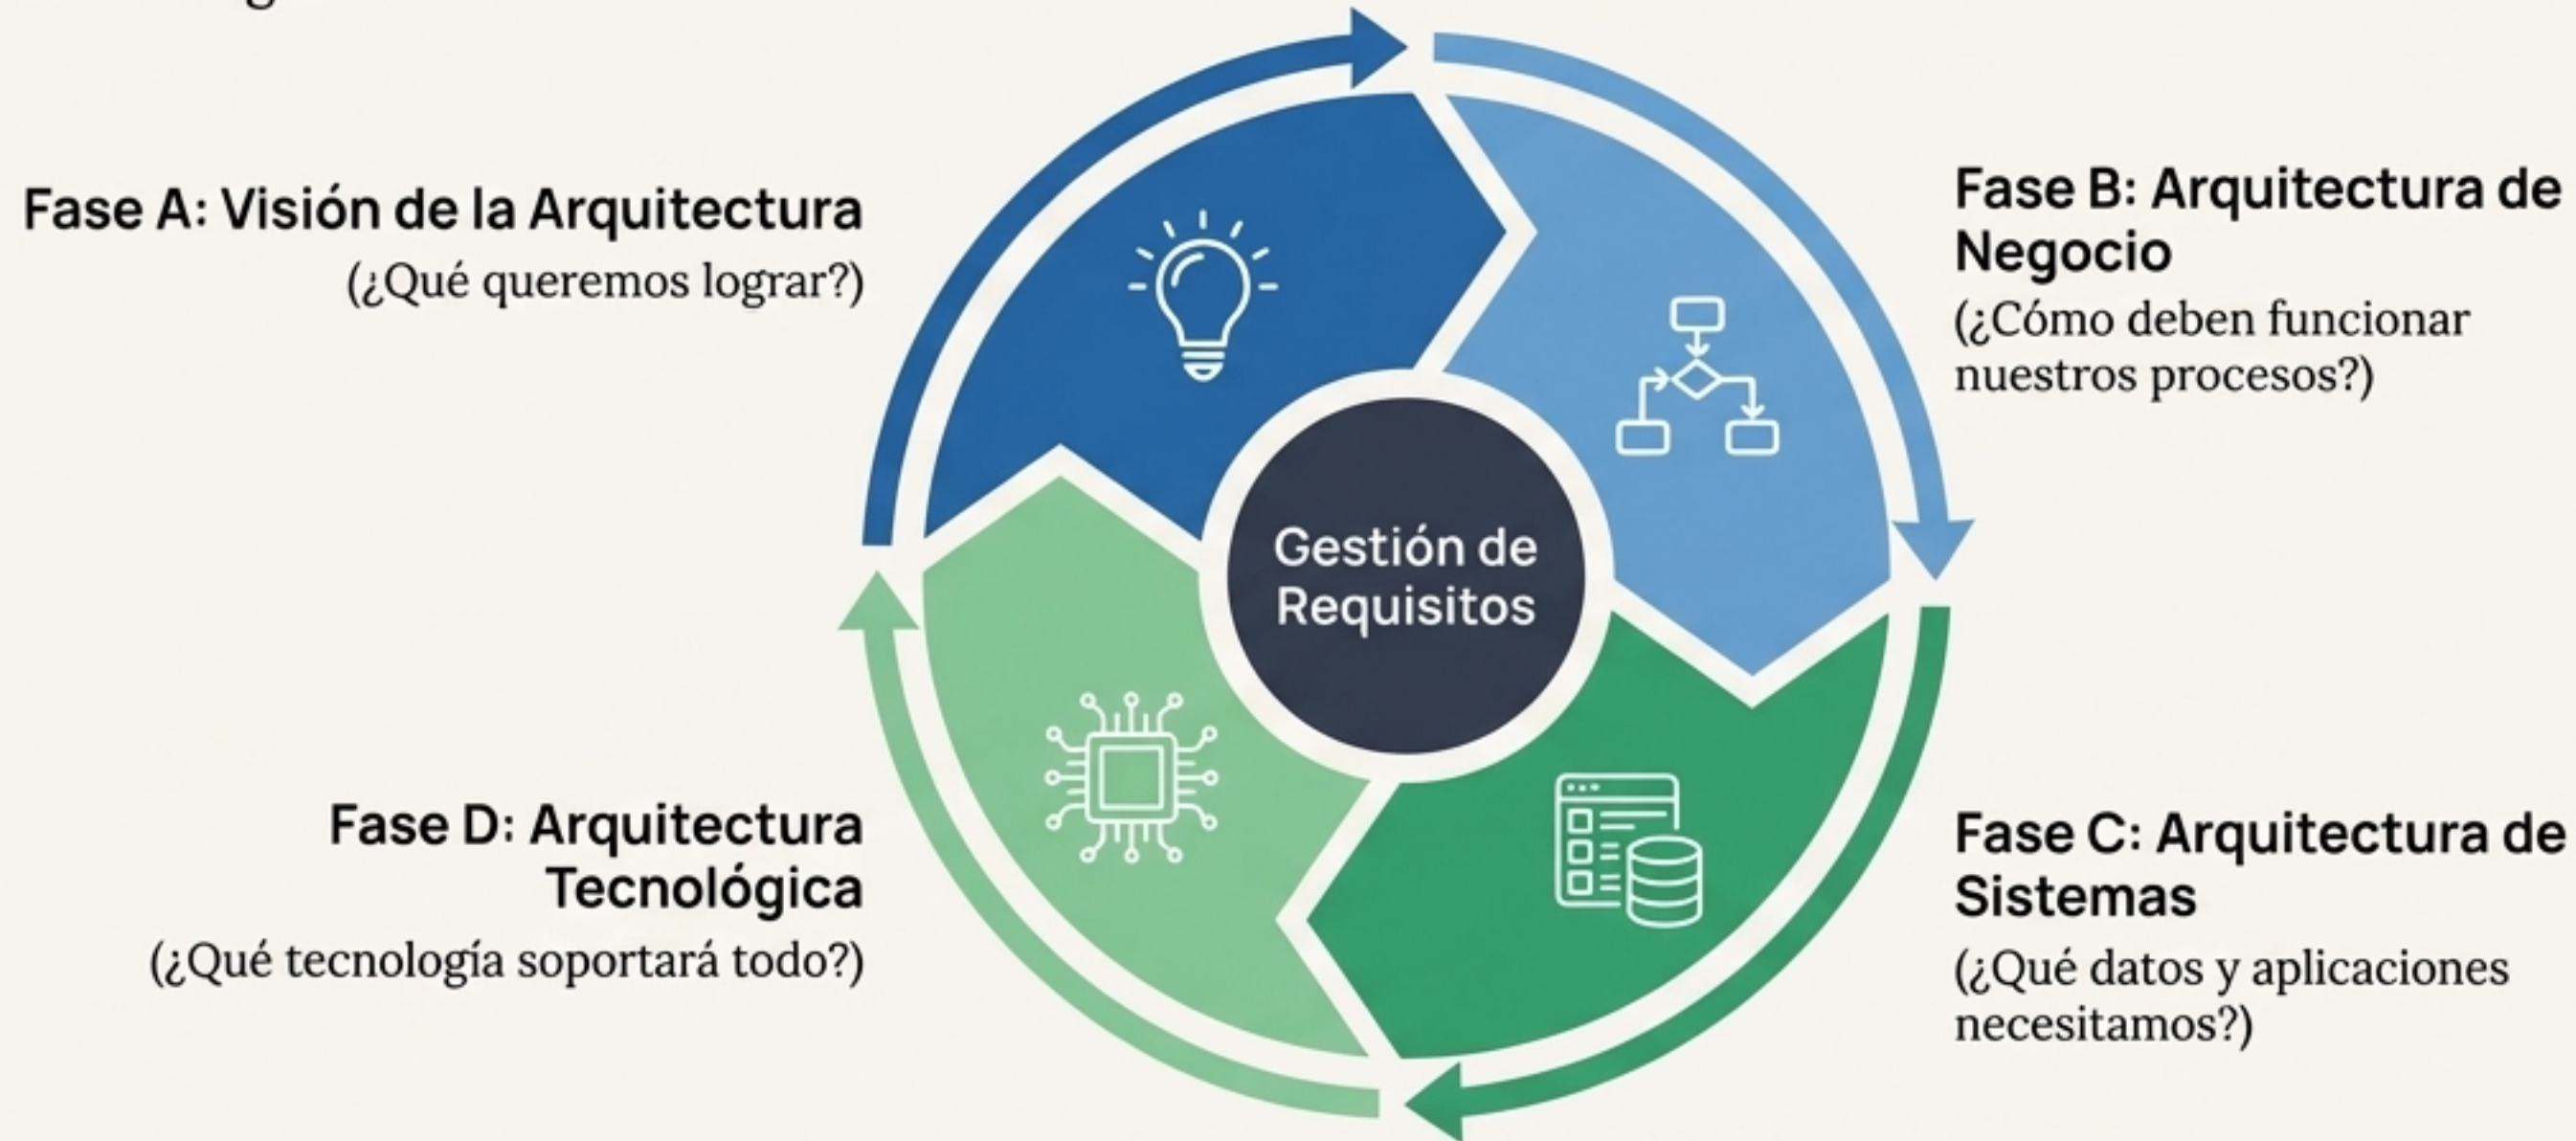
Fase A: Visión de la Arquitectura
(¿Qué queremos lograr?)

Fase B: Arquitectura de Negocio
(¿Cómo deben funcionar nuestros procesos?)

Gestión de Requisitos

Fase D: Arquitectura Tecnológica
(¿Qué tecnología soportará todo?)

Fase C: Arquitectura de Sistemas
(¿Qué datos y aplicaciones necesitamos?)